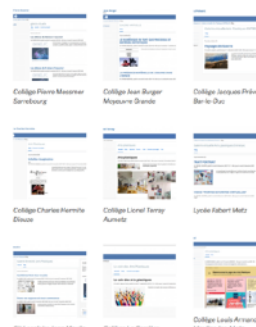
Collège Pierre Messmer Sarrebourg

Collège Jean Burger Moyeuvre Grande

Collège Jacques Prévert Bar-le-Duc

Collège Charles Hermite Dieuze

Collège Lionel Terray Aumetz

Lycée Robert Metz

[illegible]

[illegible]

Collège Louis Armand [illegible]